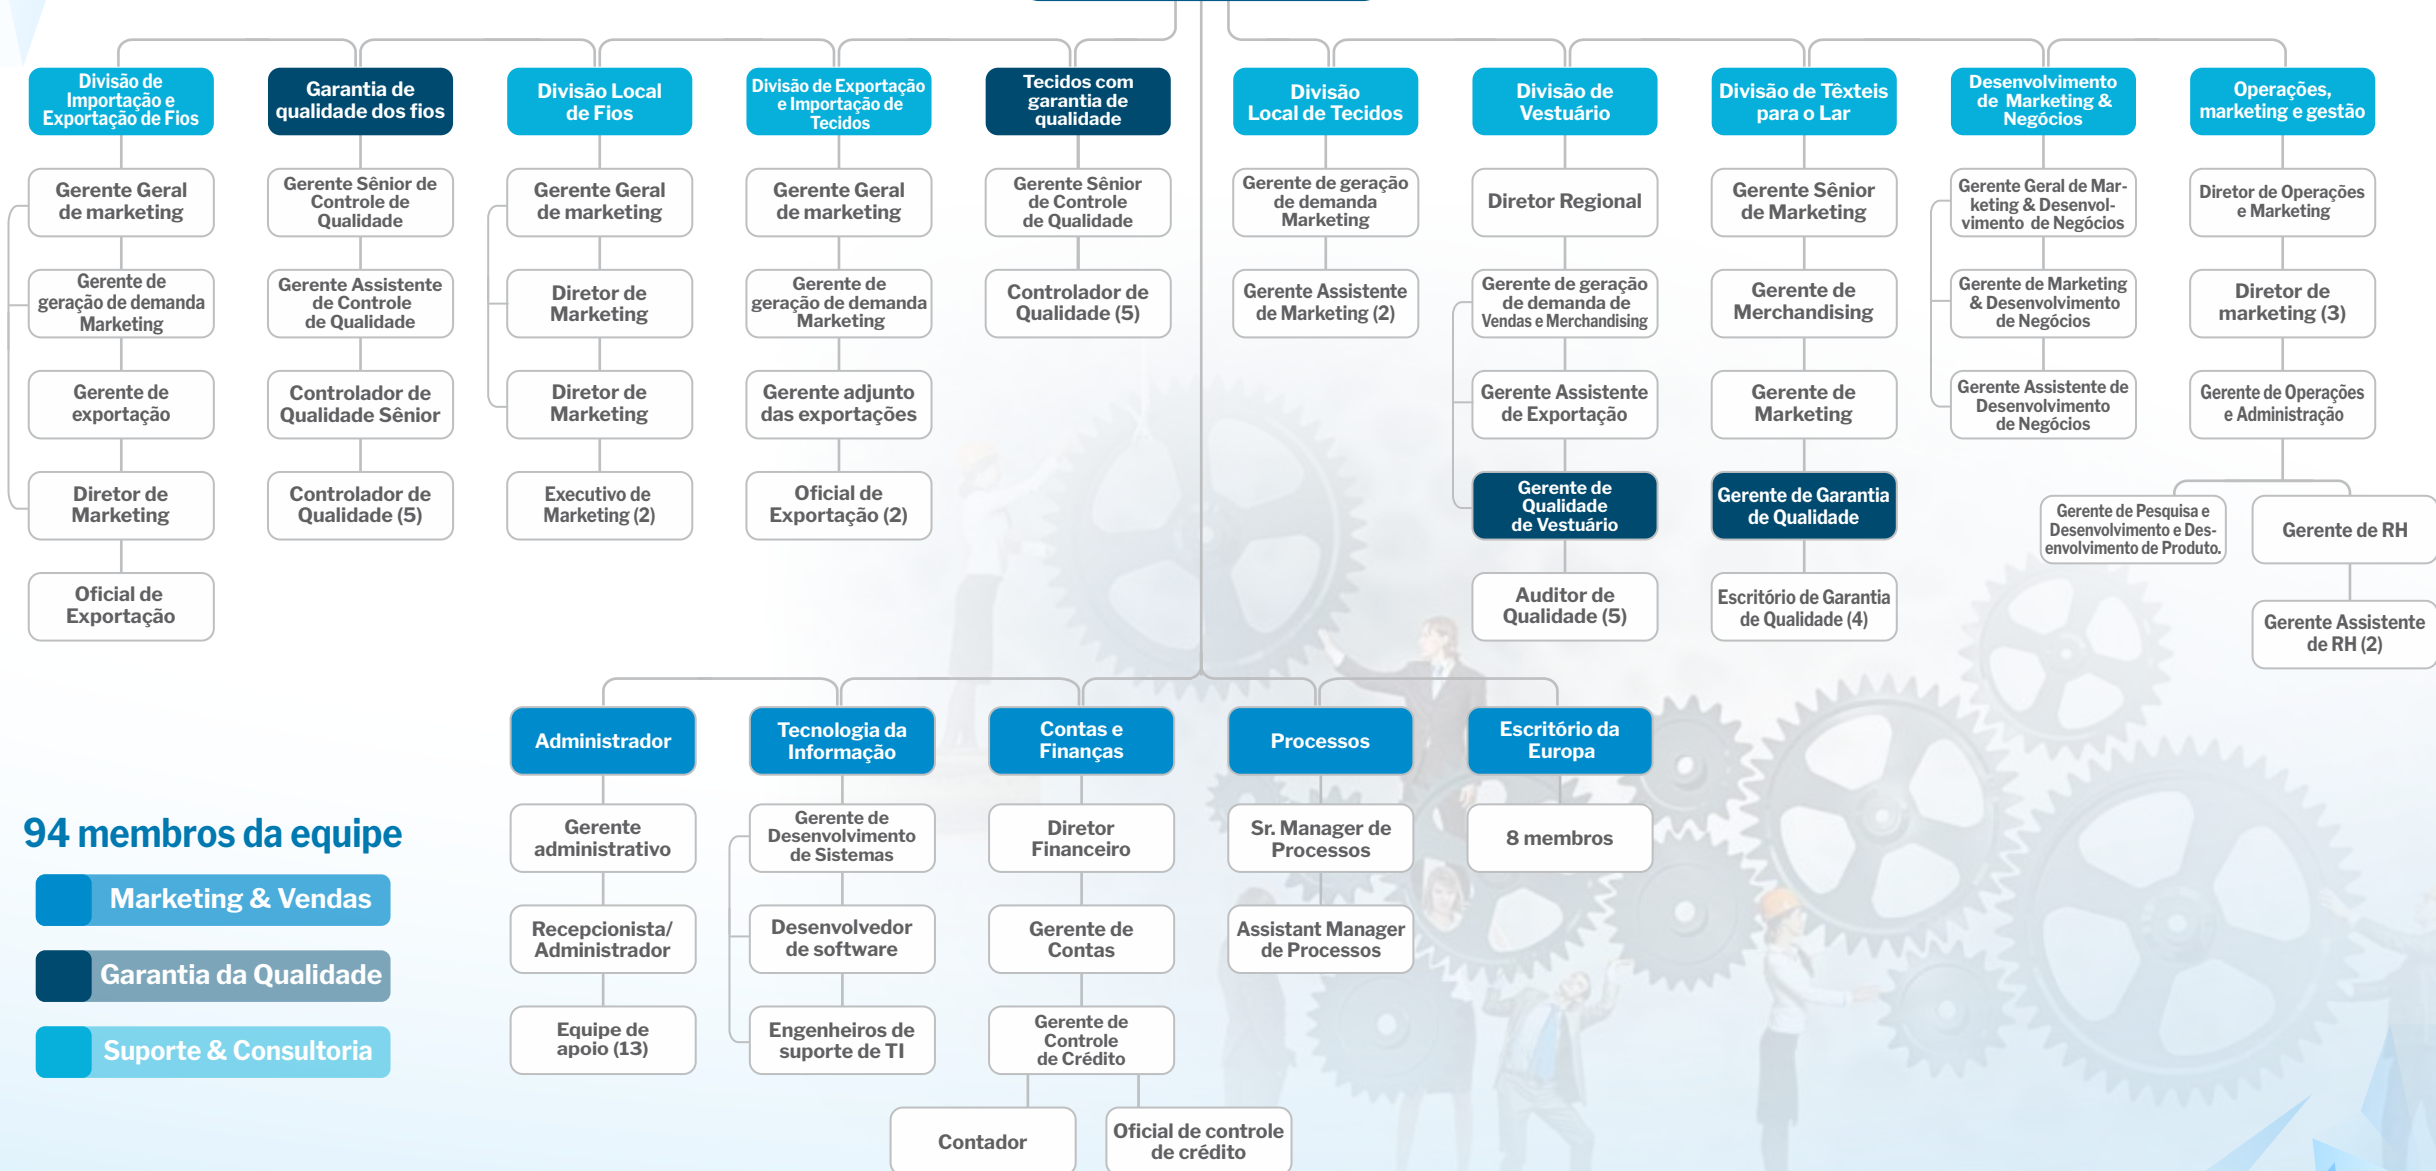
Divisão de Importação e Exportação de Fios

Gerente Geral de marketing

Gerente de geração de demanda Marketing

Gerente de exportação

Diretor de Marketing

Oficial de Exportação

Garantia de qualidade dos fios

Gerente Sênior de Controle de Qualidade

Gerente Assistente de Controle de Qualidade

Controlador de Qualidade Sênior

Controlador de Qualidade (5)

Divisão Local de Fios

Gerente Geral de marketing

Diretor de Marketing

Diretor de Marketing

Executivo de Marketing (2)

Divisão de Exportação e Importação de Tecidos

Gerente Geral de marketing

Gerente de geração de demanda Marketing

Gerente adjunto das exportações

Oficial de Exportação (2)

Tecidos com garantia de qualidade

Gerente Sênior de Controle de Qualidade

Controlador de Qualidade (5)

Divisão Local de Tecidos

Gerente de geração de demanda Marketing

Gerente Assistente de Marketing (2)

Divisão de Vestuário

Diretor Regional

Gerente de geração de demanda de Vendas e Merchandising

Gerente Assistente de Exportação

Gerente de Qualidade de Vestuário

Auditor de Qualidade (5)

Divisão de Têxteis para o Lar

Gerente Sênior de Marketing

Gerente de Merchandising

Gerente de Marketing

Gerente de Garantia de Qualidade

Escritório de Garantia de Qualidade (4)

Desenvolvimento de Marketing & Negócios

Gerente Geral de Marketing & Desenvolvimento de Negócios

Gerente de Marketing & Desenvolvimento de Negócios

Gerente Assistente de Desenvolvimento de Negócios

Operações, marketing e gestão

Diretor de Operações e Marketing

Diretor de marketing (3)

Gerente de Operações e Administração

Gerente de Pesquisa e Desenvolvimento e Desenvolvimento de Produto.

Gerente de RH

Gerente Assistente de RH (2)

Administrador

Gerente administrativo

Recepcionista/ Administrador

Equipe de apoio (13)

Tecnologia da Informação

Gerente de Desenvolvimento de Sistemas

Desenvolvedor de software

Engenheiros de suporte de TI

Contas e Finanças

Diretor Financeiro

Gerente de Contas

Gerente de Controle de Crédito

Contador

Oficial de controle de crédito

Processos

Sr. Manager de Processos

Assistant Manager de Processos

Escritório da Europa

8 membros

94 membros da equipe

Marketing & Vendas

Garantia da Qualidade

Suporte & Consultoria